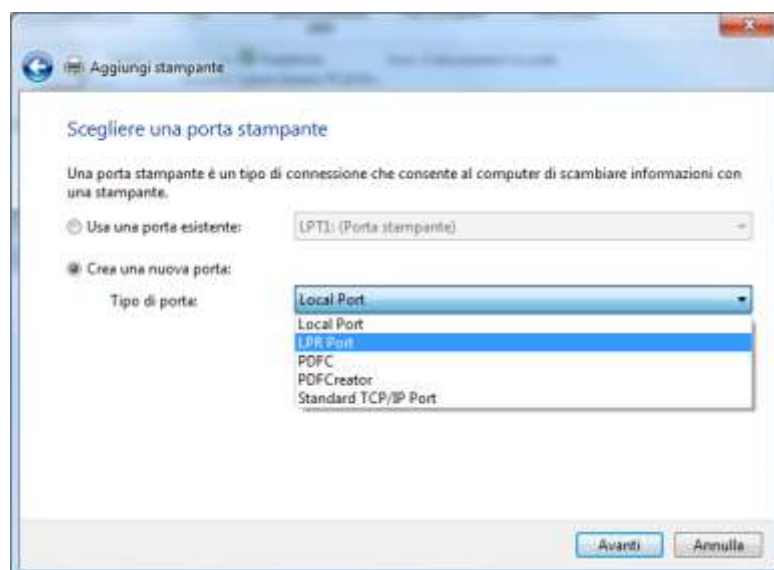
Aggiungi stampante

Scegliere una porta stampante

Una porta stampante è un tipo di connessione che consente al computer di scambiare informazioni con una stampante.

Usa una porta esistente: LPT1: (Porta stampante)

Crea una nuova porta:

Tipo di porta: Local Port

Local Port
LPR Port
PDFC
PDFCreator
Standard TCP/IP Port

Avanti Annulla